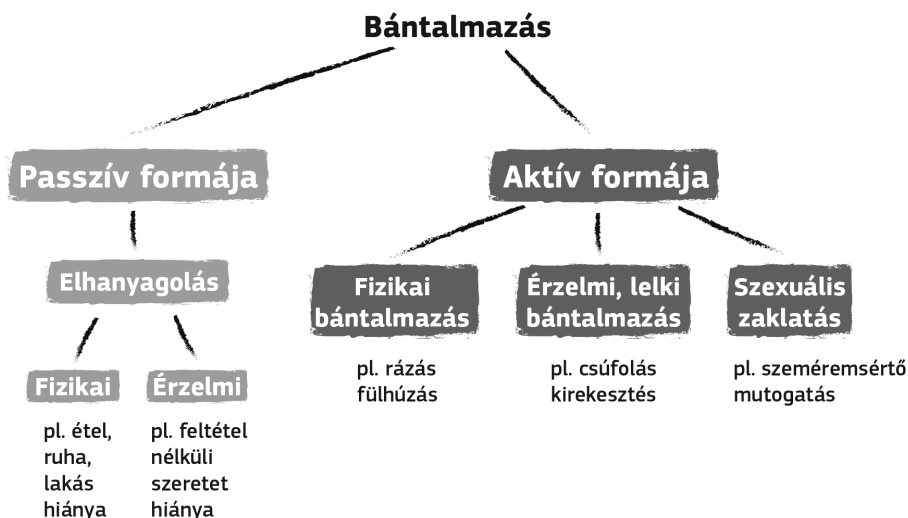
Bántalmazás

Passzív formája

Elhanyagolás

Fizikai

pl. étel, ruha, lakás hiánya

Érzelmi

pl. feltétel nélküli szeretet hiánya

Aktív formája

Fizikai bántalmazás

pl. rázás fülhúzás

Érzelmi, lelki bántalmazás

pl. csúfolás kirekesztés

Szexuális zaklatás

pl. szeméremsértő mutogatás